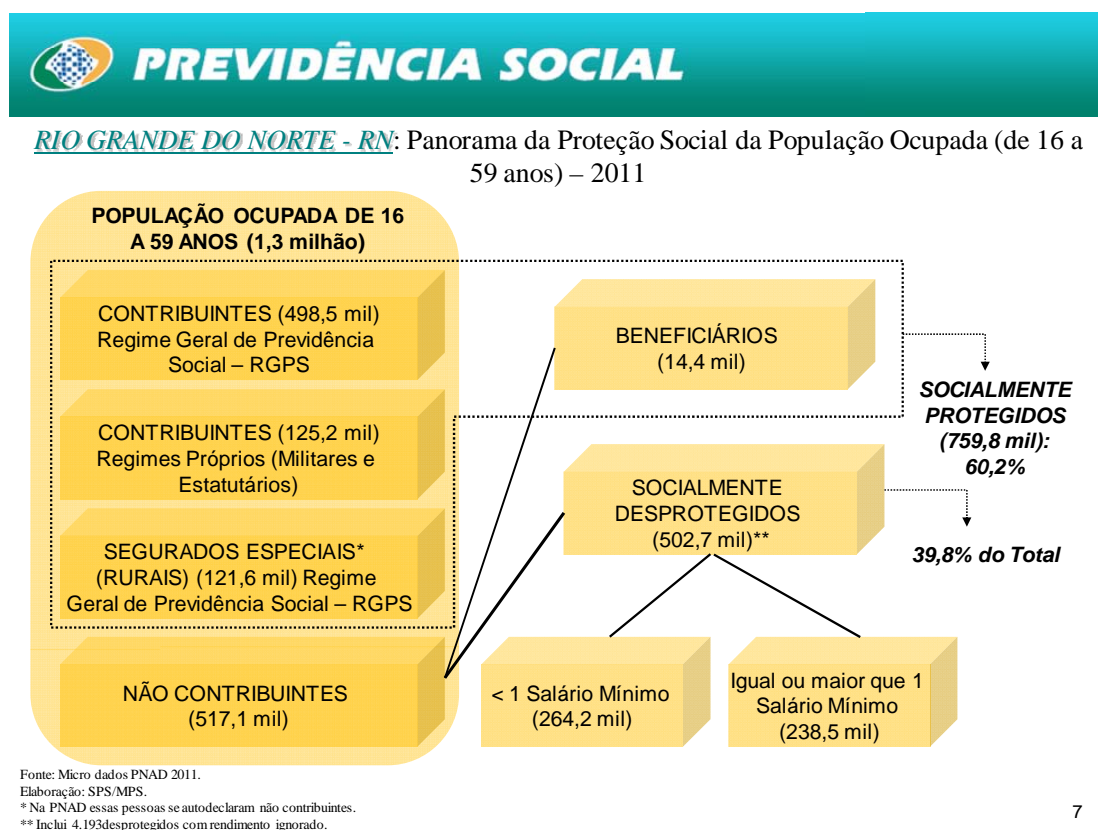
PREVIDÊNCIA SOCIAL

RIO GRANDE DO NORTE - RN: Panorama da Proteção Social da População Ocupada (de 16 a 59 anos) – 2011

POPULAÇÃO OCUPADA DE 16 A 59 ANOS (1,3 milhão)

CONTRIBUINTES (498,5 mil) Regime Geral de Previdência Social – RGPS

CONTRIBUINTES (125,2 mil) Regimes Próprios (Militares e Estatutários)

SEGURADOS ESPECIAIS* (RURAIS) (121,6 mil) Regime Geral de Previdência Social – RGPS

NÃO CONTRIBUINTES (517,1 mil)

BENEFICIÁRIOS (14,4 mil)

SOCIALMENTE PROTEGIDOS (759,8 mil): 60,2%

SOCIALMENTE DESPROTEGIDOS (502,7 mil)**

39,8% do Total

< 1 Salário Mínimo (264,2 mil)

Igual ou maior que 1 Salário Mínimo (238,5 mil)

Fonte: Micro dados PNAD 2011.
Elaboração: SPS/MPS.
* Na PNAD essas pessoas se autodeclaram não contribuintes.
** Inclui 4.193desprotegidos com rendimento ignorado.

7